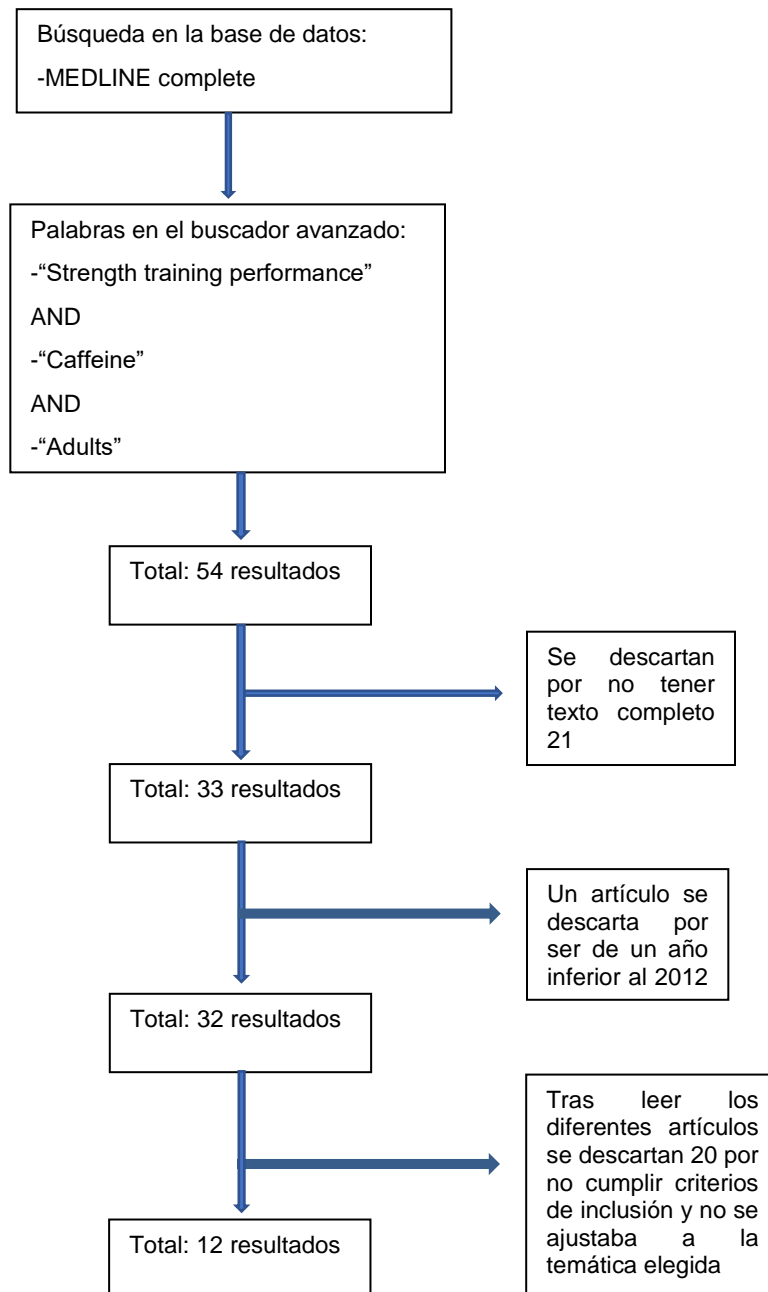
Búsqueda en la base de datos:
-MEDLINE complete

Palabras en el buscador avanzado:
-“Strength training performance”
AND
-“Caffeine”
AND
-“Adults”

Total: 54 resultados

Se descartan por no tener texto completo 21

Total: 33 resultados

Un artículo se descarta por ser de un año inferior al 2012

Total: 32 resultados

Tras leer los diferentes artículos se descartan 20 por no cumplir criterios de inclusión y no se ajustaba a la temática elegida

Total: 12 resultados